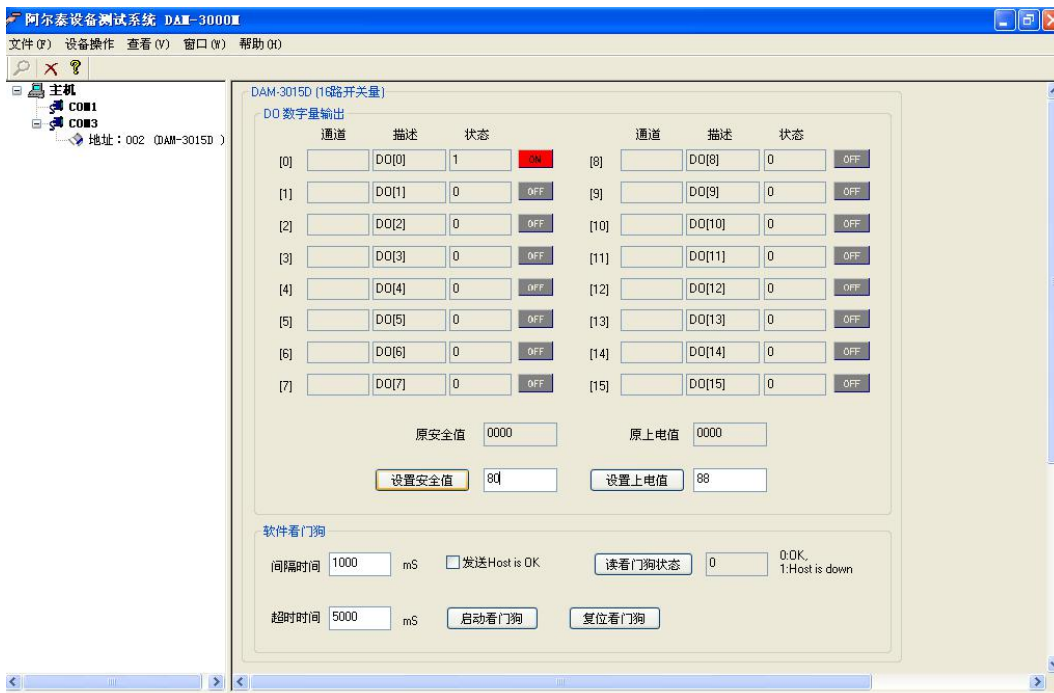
阿尔泰设备测试系统 DAM-3000M

文件(F) 设备操作 查看(V) 窗口(W) 帮助(H)

主机
COM1
COM3
地址：002 (DAM-3015D )

DAM-3015D (16路开关量)
DO 数字量输出

| 通道 | | 描述 | 状态 | | 通道 | | 描述 | 状态 | |
|---|---|---|---|---|---|---|---|---|---|
| [0] | | DO[0] | 1 | ON | [8] | | DO[8] | 0 | OFF |
| [1] | | DO[1] | 0 | OFF | [9] | | DO[9] | 0 | OFF |
| [2] | | DO[2] | 0 | OFF | [10] | | DO[10] | 0 | OFF |
| [3] | | DO[3] | 0 | OFF | [11] | | DO[11] | 0 | OFF |
| [4] | | DO[4] | 0 | OFF | [12] | | DO[12] | 0 | OFF |
| [5] | | DO[5] | 0 | OFF | [13] | | DO[13] | 0 | OFF |
| [6] | | DO[6] | 0 | OFF | [14] | | DO[14] | 0 | OFF |
| [7] | | DO[7] | 0 | OFF | [15] | | DO[15] | 0 | OFF |

原安全值 0000
原上电值 0000
设置安全值 80
设置上电值 88

软件看门狗
间隔时间 1000 mS
发送Host is OK
读看门狗状态 0
0:OK,
1:Host is down
超时时间 5000 mS
启动看门狗
复位看门狗